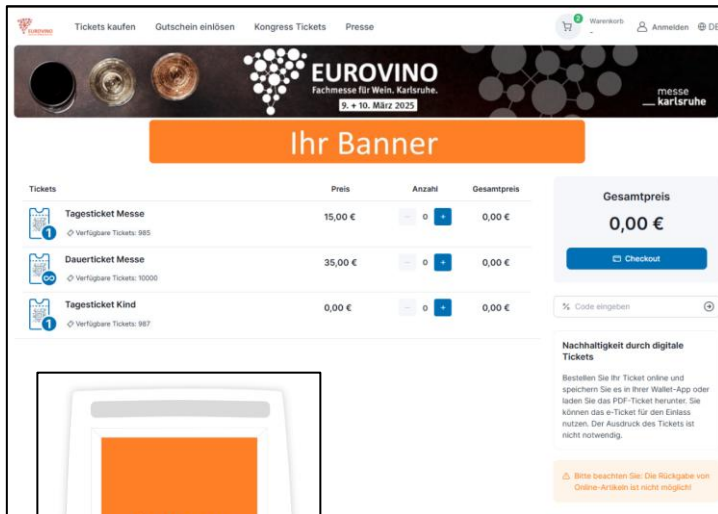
EUROVINO

Tickets kaufen Gutschein einlösen Kongress Tickets Presse

2 Warenkorb -

Anmelden DE

EUROVINO
Fachmesse für Wein. Karlsruhe.
9. + 10. März 2025

messe karlsruhe

Ihr Banner

| Tickets | Preis | Anzahl | Gesamtpreis |
|---|---|---|---|
| 1 Tagesticket Messe Verfügbare Tickets: 985 | 15,00 € | - 0 + | 0,00 € |
| ∞ Dauerticket Messe Verfügbare Tickets: 10000 | 35,00 € | - 0 + | 0,00 € |
| 1 Tagesticket Kind Verfügbare Tickets: 987 | 0,00 € | - 0 + | 0,00 € |

Gesamtpreis
0,00 €
Checkout

Code eingeben

Nachhaltigkeit durch digitale Tickets

Bestellen Sie Ihr Ticket online und speichern Sie es in Ihrer Wallet-App oder laden Sie das PDF-Ticket herunter. Sie können das e-Ticket für den Einlass nutzen. Der Ausdruck des Tickets ist nicht notwendig.

Bitte beachten Sie: Die Rückgabe von Online-Artikeln ist nicht möglich!